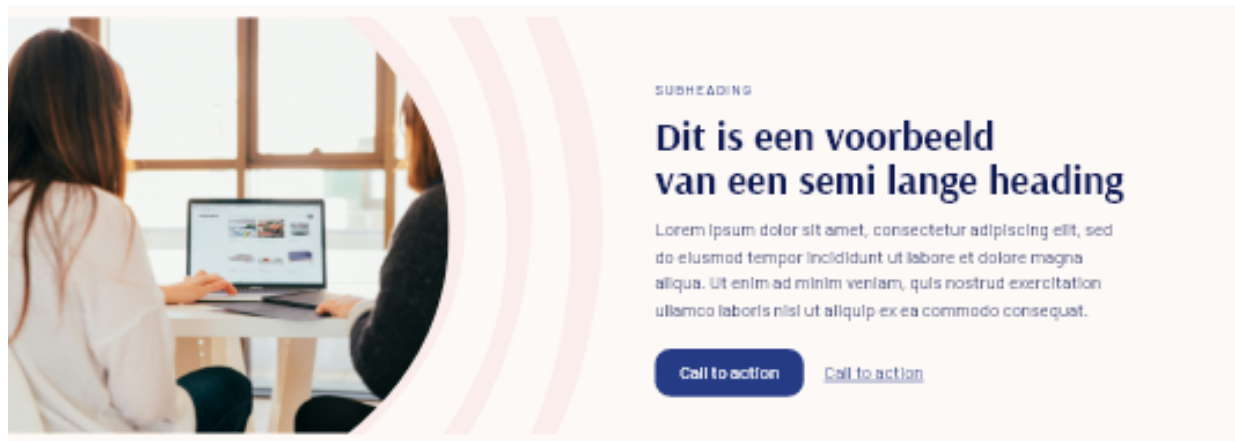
SUBHEADING

Dit is een voorbeeld van een semi lange heading

Lorem ipsum dolor sit amet, consectetur adipiscing elit, sed do eiusmod tempor incididunt ut labore et dolore magna aliqua. Ut enim ad minim veniam, quis nostrud exercitation ullamco laboris nisi ut aliquip ex ea commodo consequat.

Call to action

Call to action